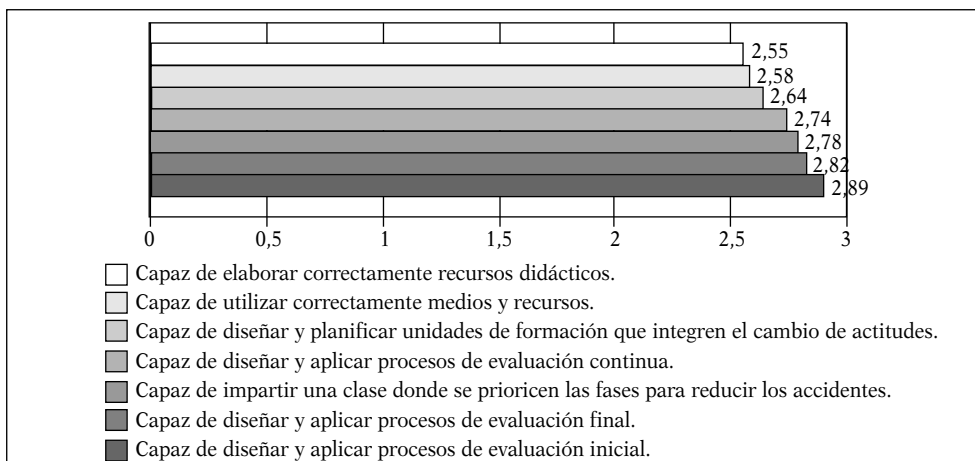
2,55
2,58
2,64
2,74
2,78
2,82
2,89

0 0,5 1 1,5 2 2,5 3

Capaz de elaborar correctamente recursos didácticos.
Capaz de utilizar correctamente medios y recursos.
Capaz de diseñar y planificar unidades de formación que integren el cambio de actitudes.
Capaz de diseñar y aplicar procesos de evaluación continua.
Capaz de impartir una clase donde se prioricen las fases para reducir los accidentes.
Capaz de diseñar y aplicar procesos de evaluación final.
Capaz de diseñar y aplicar procesos de evaluación inicial.